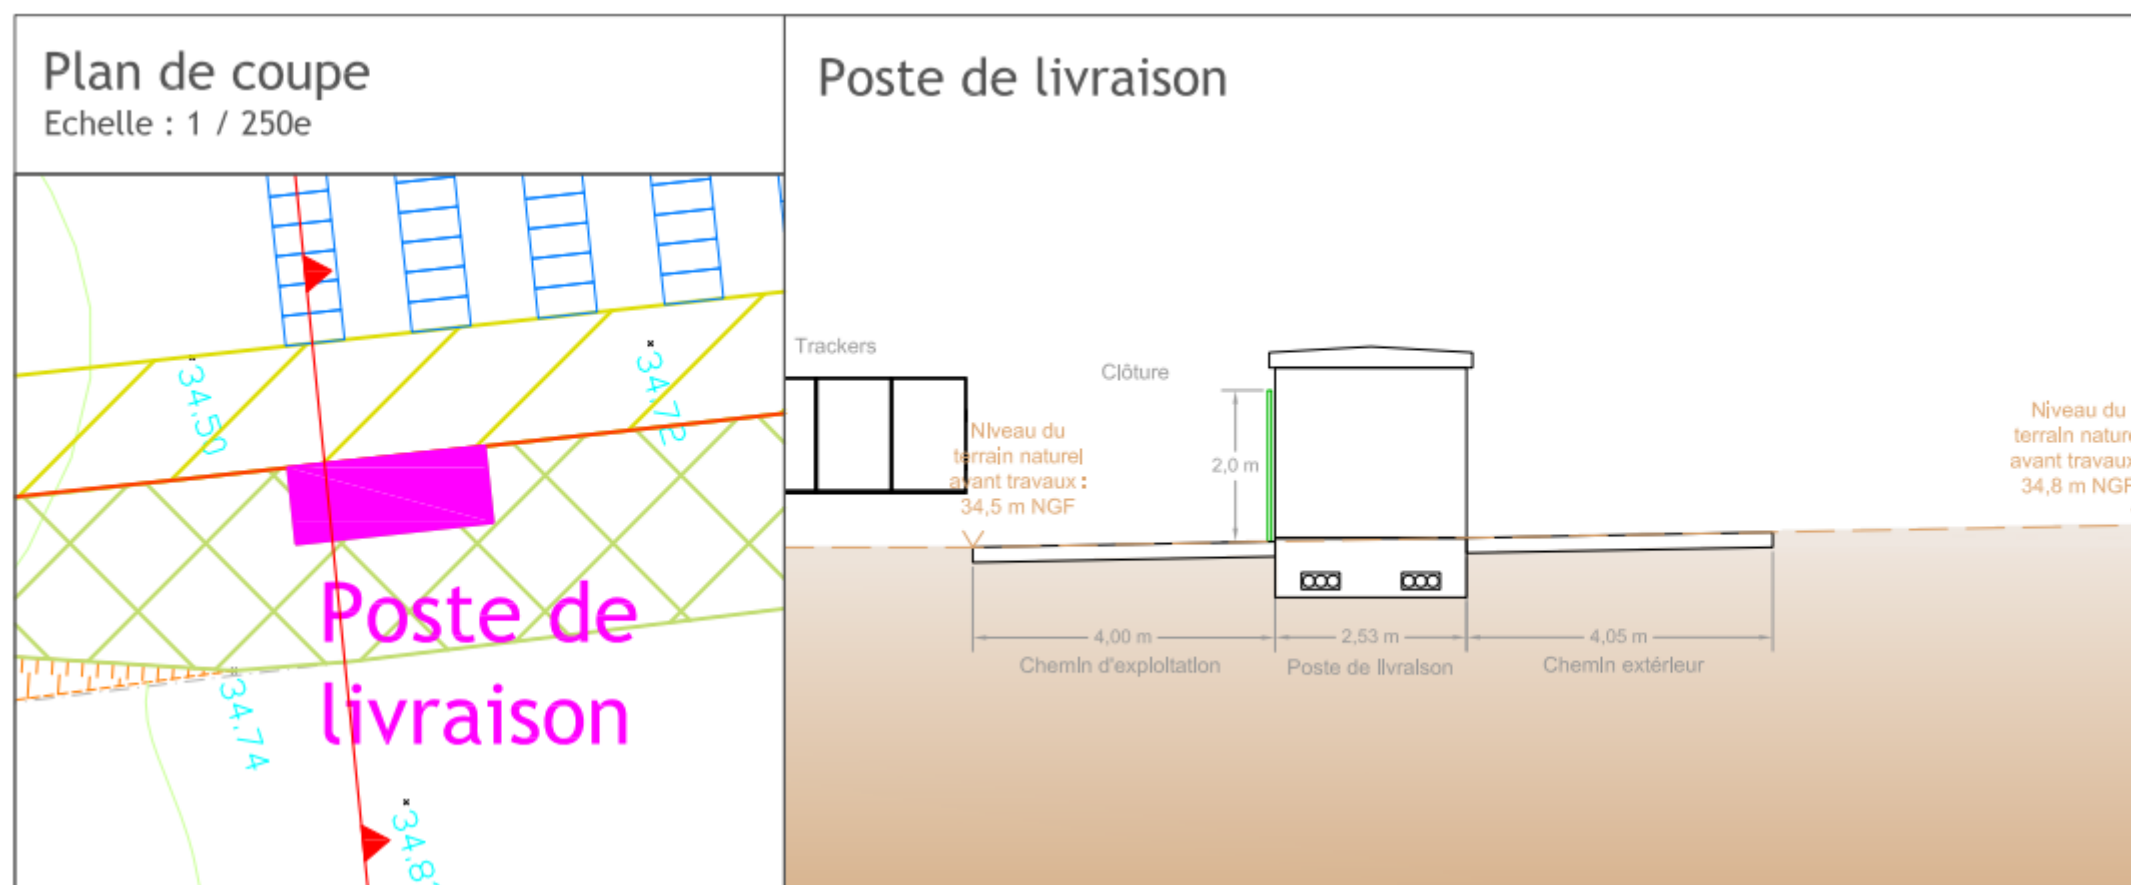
Plan de coupe
Echelle : 1 / 250e

34.50

34.72

Poste de livraison

34.74

34.8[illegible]

Poste de livraison

Trackers

Clôture

Niveau du terrain naturel avant travaux : 34,5 m NGF

2,0 m

Niveau du terrain natur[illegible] avant travaux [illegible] 34,8 m NG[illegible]

4,00 m
Chemin d'exploitation

2,53 m
Poste de livraison

4,05 m
Chemin extérieur